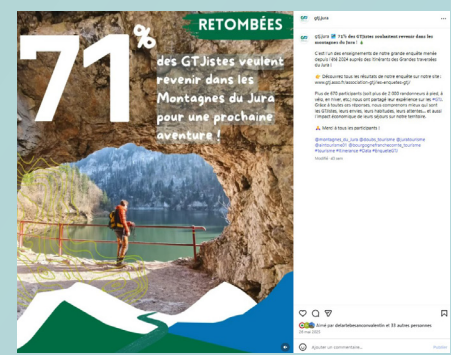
RETOMBÉES

71%

des GTJistes veulent revenir dans les Montagnes du Jura pour une prochaine aventure !

gtjjura

gtjjura 71% des GTJistes souhaitent revenir dans les montagnes du Jura !

C'est l'un des enseignements de notre grande enquête menée depuis l'été 2024 auprès des itinérants des Grandes traversées du Jura !

Découvrez tous les résultats de notre enquête sur notre site : www.gtj.asso.fr/association-gtj/les-enquetes-gtj/

Plus de 670 participants (soit plus de 2 000 randonneurs à pied, à vélo, en roue, etc.) nous ont partagé leur expérience sur les #GTJ. Grâce à toutes ces réponses, nous connaissons mieux qui sont les GTJistes, leurs envies, leurs habitudes, leurs attentes... et aussi l'impact économique de leurs séjours sur notre territoire.

Merci à tous les participants !

@montagnes_du_jura @doubs_tourisme @juratourisme @aintourisme01 @bourgognefranchecomte_tourisme #tourisme #itinerance #Data #EnqueteGTJ

Modifié · 41 sem

Aimé par detartebesaconsulandr et 35 autres personnes

24 mai 2025

Ajouter un commentaire...